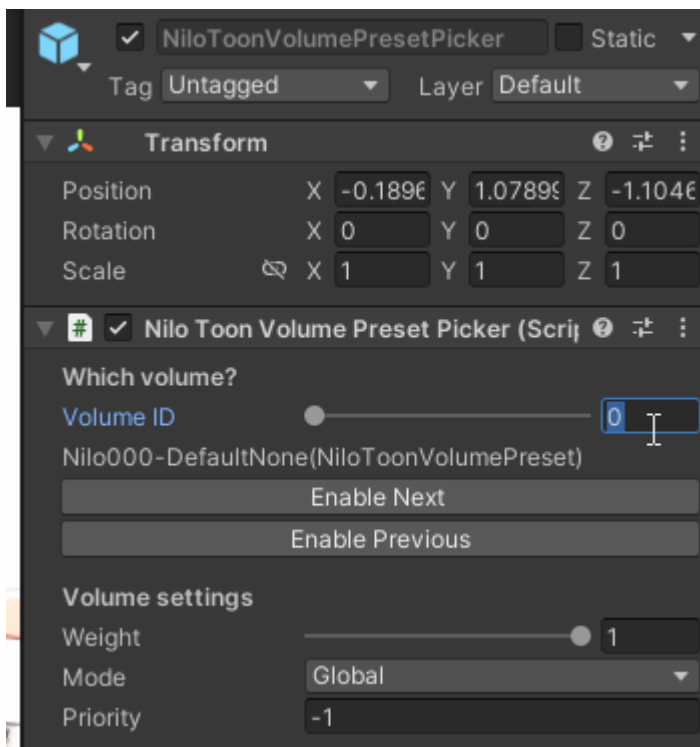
NiloToonVolumePresetPicker
Static
Tag Untagged
Layer Default

Transform

| | | | | | | |
|---|---|---|---|---|---|---|
| Position | X | -0.1896 | Y | 1.07899 | Z | -1.1046 |
| Rotation | X | 0 | Y | 0 | Z | 0 |
| Scale | X | 1 | Y | 1 | Z | 1 |

Nilo Toon Volume Preset Picker (Scri

Which volume?
Volume ID 0
Nilo000-DefaultNone(NiloToonVolumePreset)
Enable Next
Enable Previous

Volume settings
Weight 1
Mode Global
Priority -1